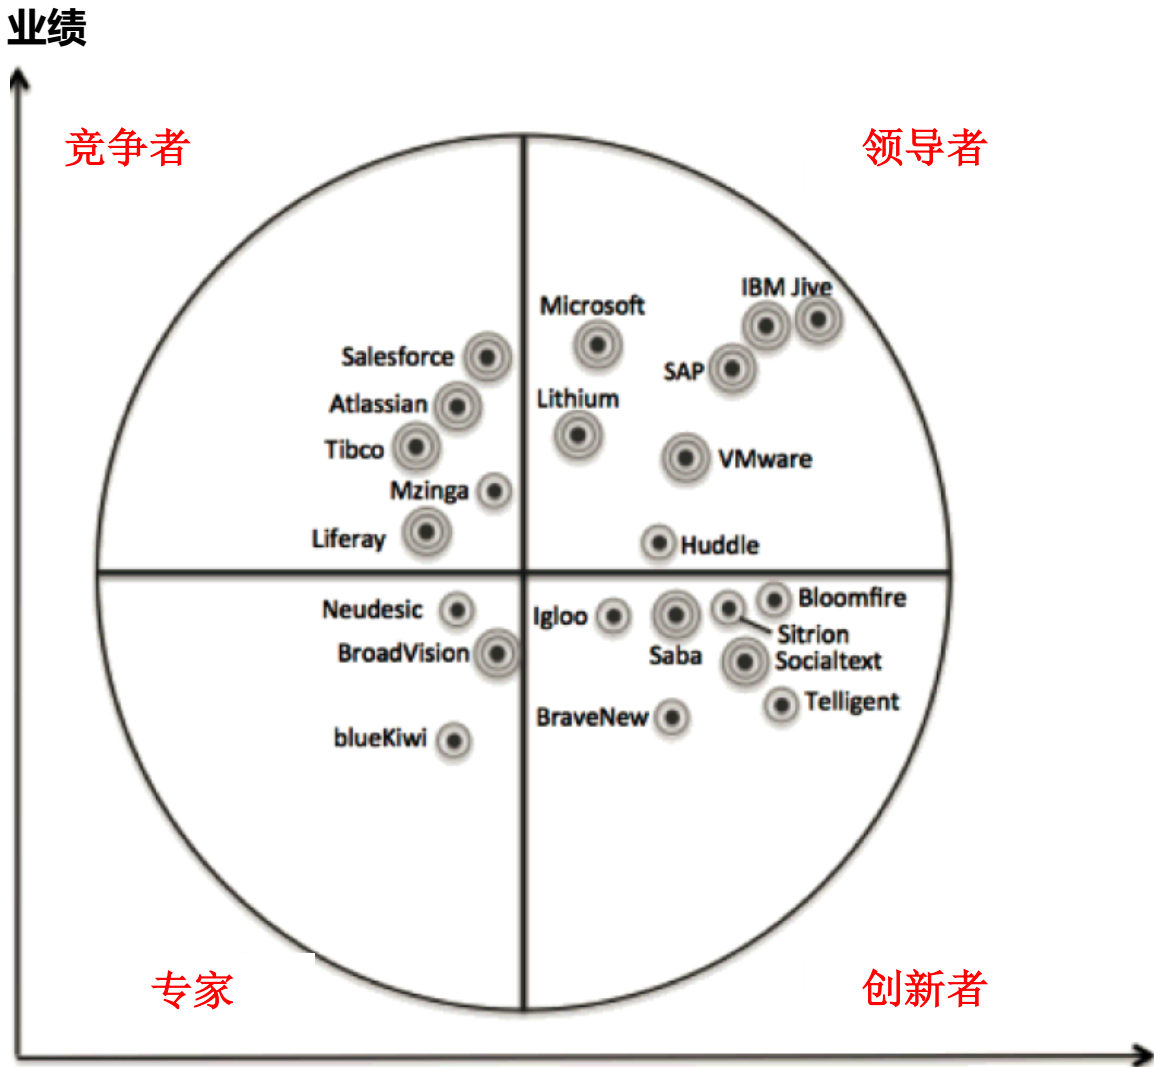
业绩

竞争者

领导者

Microsoft

IBM Jive

Salesforce

SAP

Atlassian

Lithium

Tibco

VMware

Mzinga

Liferay

Huddle

Neudesic

Igloo

Bloomfire

Sitrion

BroadVision

Saba

Socialtext

Telligent

BraveNew

blueKiwi

专家

创新者